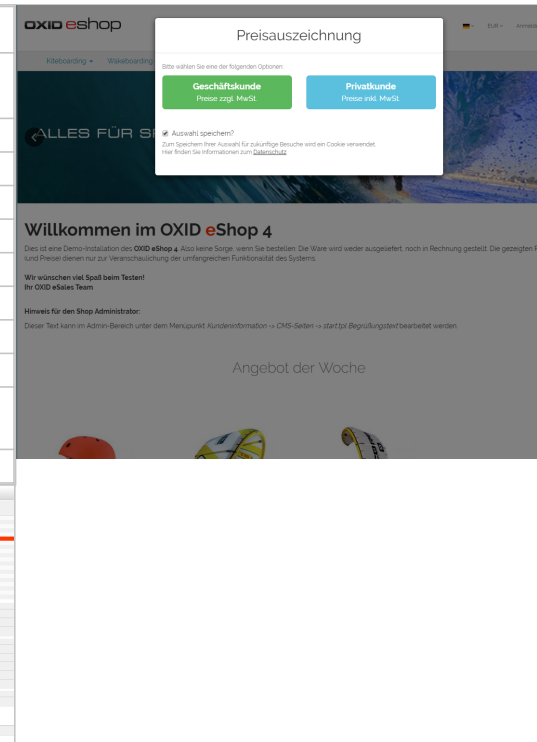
OXID eShop

EUR • Anmeld

Kiteboarding • Wakeboarding

Preisauszeichnung

Bitte wählen Sie eine der folgenden Optionen:

Geschäftskunde
Preise zzgl. MwSt.

Privatkunde
Preise inkl. MwSt.

Auswahl speichern?

Zum Speichern Ihrer Auswahl für zukünftige Besuche wird ein Cookie verwendet.
Hier finden Sie Informationen zum Datenschutz

ALLES FÜR S

Willkommen im OXID eShop 4

Dies ist eine Demo-Installation des OXID eShop 4. Also keine Sorge, wenn Sie bestellen: Die Ware wird weder ausgeliefert, noch in Rechnung gestellt. Die gezeigten P (und Preise) dienen nur zur Veranschaulichung der umfangreichen Funktionalität des Systems.

Wir wünschen viel Spaß beim Testen!
Ihr OXID eSales Team

Hinweis für den Shop Administrator:

Dieser Text kann im Admin-Bereich unter dem Menüpunkt Kundeninformation -> CMS-Seiten -> start.tpl Begrüßungstext bearbeitet werden.

Angebot der Woche